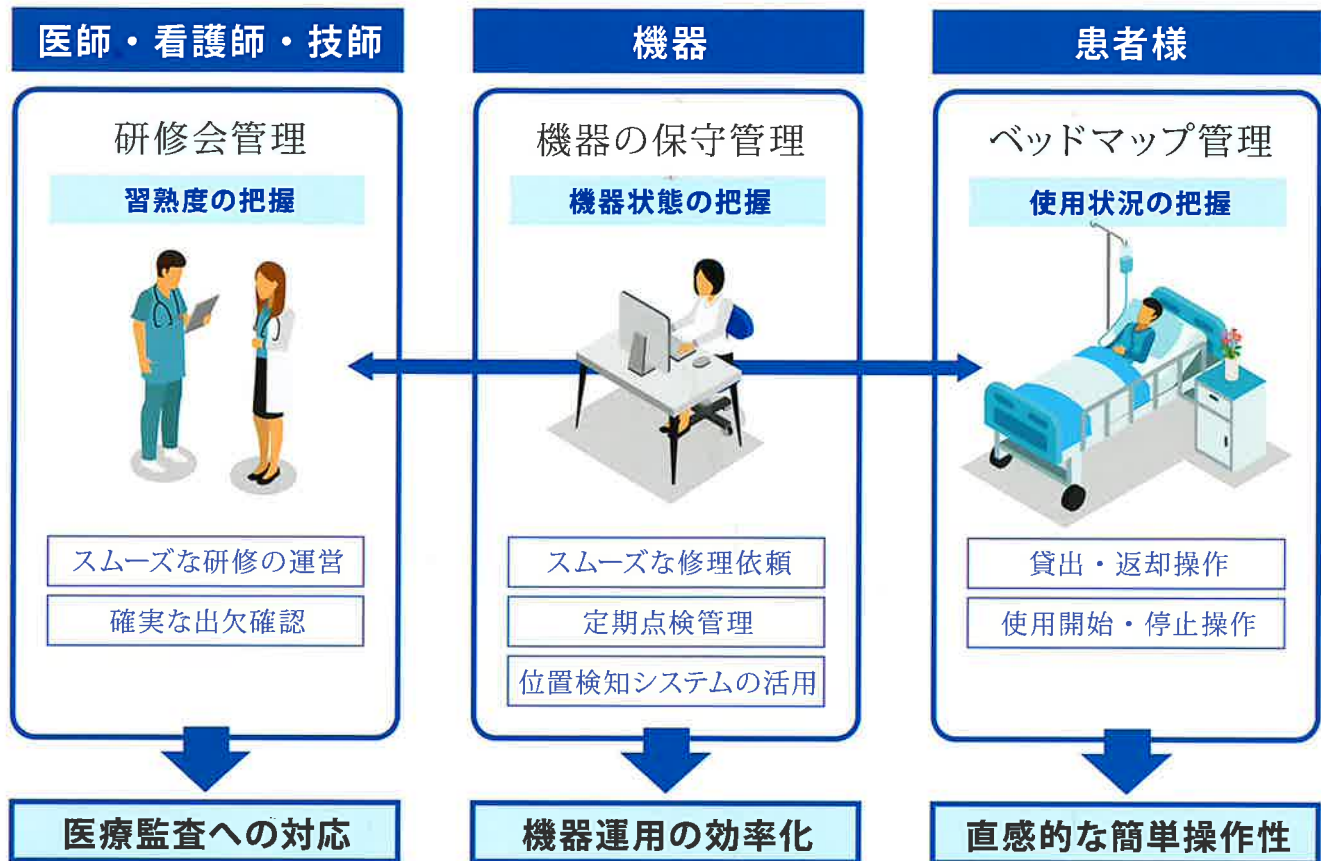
医師・看護師・技師

研修会管理

習熟度の把握

スムーズな研修の運営

確実な出欠確認

医療監査への対応

機器

機器の保守管理

機器状態の把握

スムーズな修理依頼

定期点検管理

位置検知システムの活用

機器運用の効率化

患者様

ベッドマップ管理

使用状況の把握

貸出・返却操作

使用開始・停止操作

直感的な簡単操作性